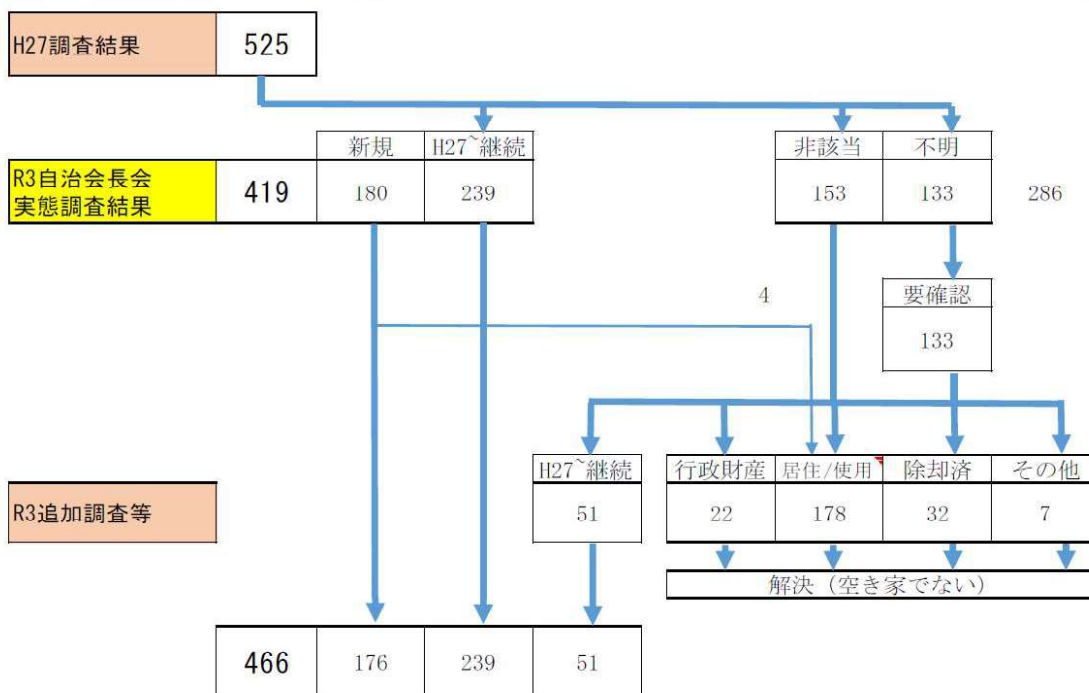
H27調査結果 525

| | 新規 | H27~継続 |
|---|---|---|
| R3自治会長会実態調査結果 419 | 180 | 239 |

| 非該当 | 不明 |
|---|---|
| 153 | 133 |

286

4

| 要確認 |
|---|
| 133 |

R3追加調査等

| H27~継続 |
|---|
| 51 |

| 行政財産 | 居住/使用 | 除却済 | その他 |
|---|---|---|---|
| 22 | 178 | 32 | 7 |

解決（空き家でない）

| 466 | 176 | 239 | 51 |
|---|---|---|---|